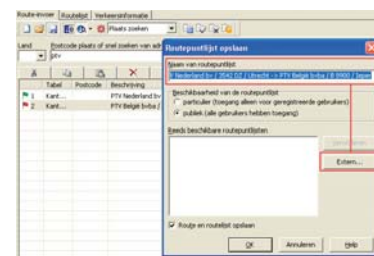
Route-invoer | Routelijst | Verkeersinformatie

Plaats zoeken

Land | Postcode plaats of snel zoeken van adr

ptv

| | Tabel | Postcode | Beschrijving |
|---|---|---|---|
| 1 | Kant... | | PTV Nederland bv |
| 2 | Kant... | | PTV België bvba |

Routepuntlijst opslaan

Naam van routepuntlijst

F Nederland bv / 3542 DZ / Utrecht -> PTV België bvba / B 8900 / Ieper

Beschikbaarheid van de routepuntlijst
particulier (toegang alleen voor geregistreerde gebruikers)
publiek (alle gebruikers hebben toegang)

Reeds beschikbare routepuntlijsten

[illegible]

Extern...

Route- en routelijst opslaan

OK | Annuleren | Help